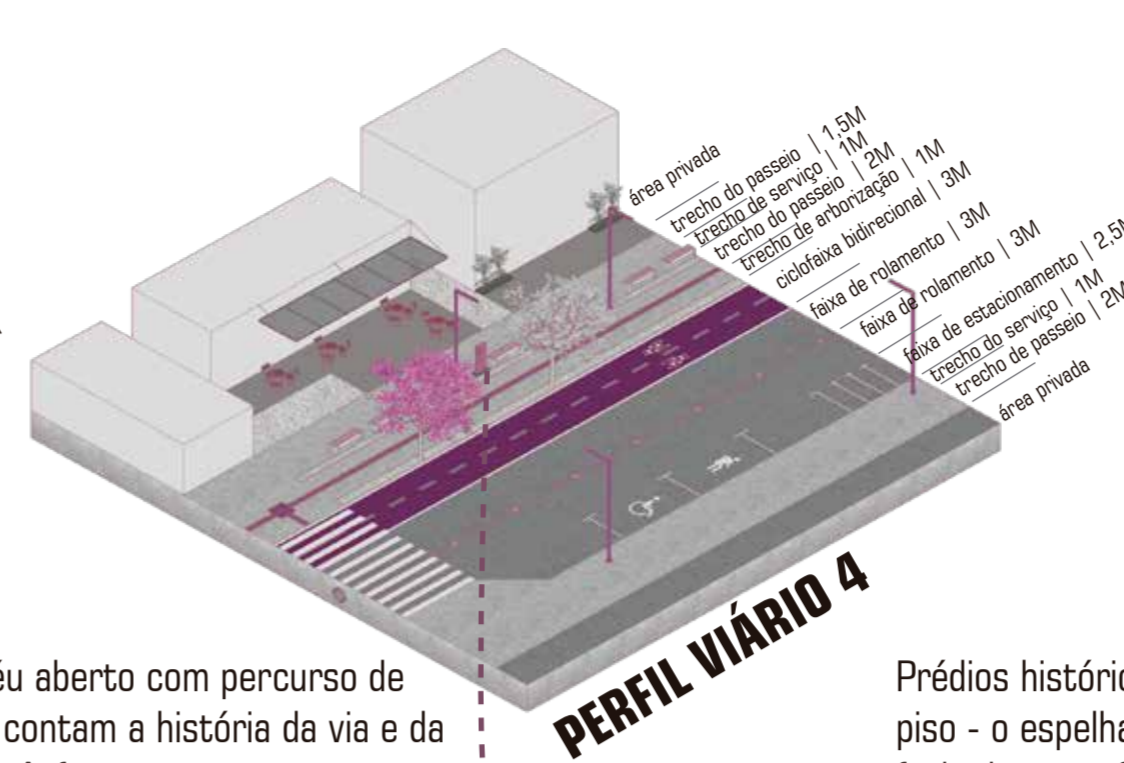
área privada
trecho do passeio | 1,5M
trecho de serviço | 1M
trecho do passeio | 2M
trecho de arborização | 1M
ciclofaixa bidirecional | 3M
faixa de rolamento | 3M
faixa de rolamento | 3M
faixa de estacionamento | 2,5M
trecho do serviço | 1M
trecho de passeio | 2M
área privada

PERFIL VIÁRIO 4

éu aberto com percurso de
contam a história da via e da

Prédios históric
piso - o espelha